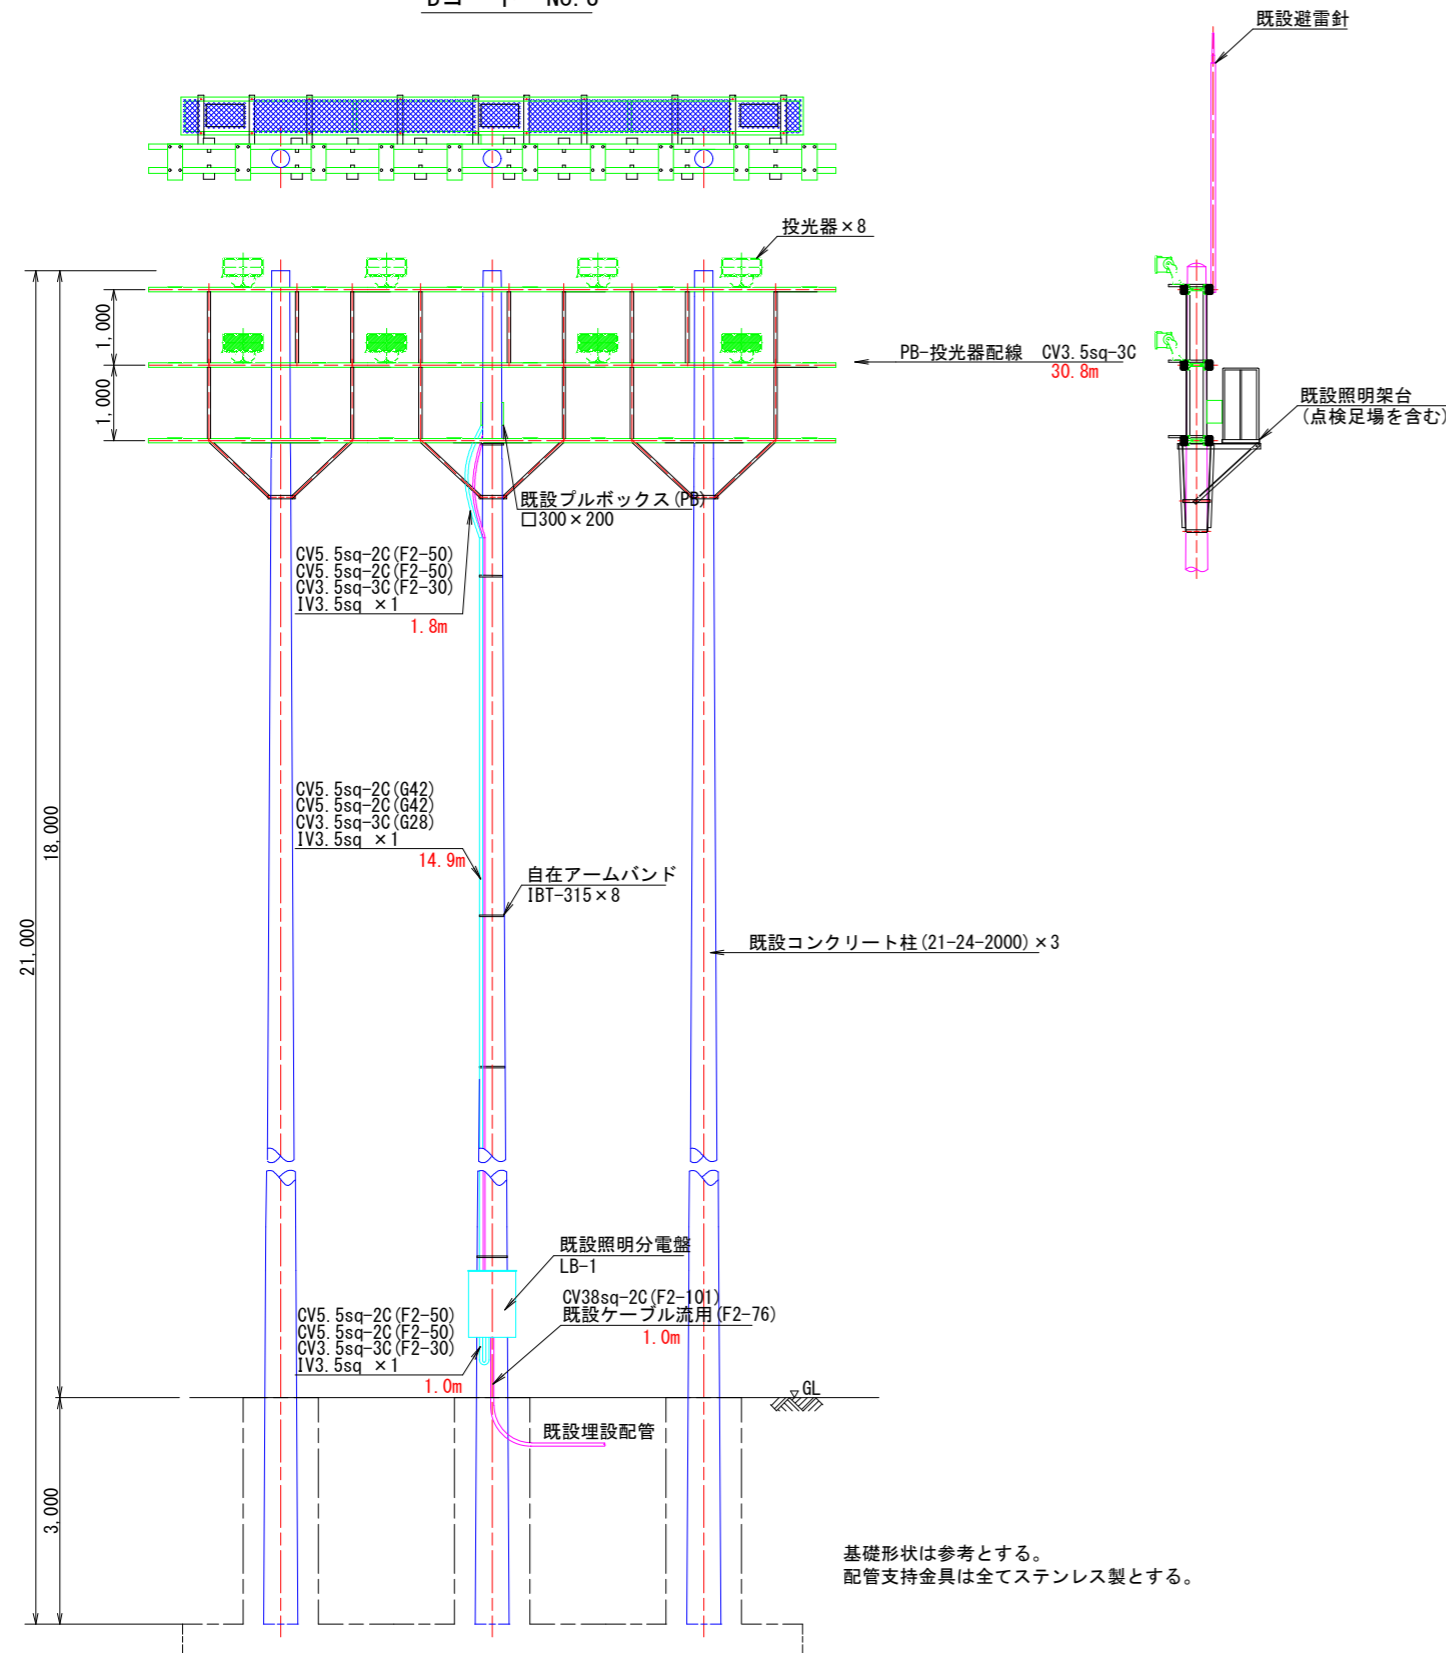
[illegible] No. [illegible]

既設避雷針

投光器×8

1,000
1,000

PB-投光器配線 CV3.5sq-3C
30.8m

既設照明架台
(点検足場を含む)

既設プルボックス(PB)
□300×200

CV5.5sq-2C(F2-50)
CV5.5sq-2C(F2-50)
CV3.5sq-3C(F2-30)
IV3.5sq ×1
1.8m

18,000
21,000

CV5.5sq-2C(G42)
CV5.5sq-2C(G42)
CV3.5sq-3C(G28)
IV3.5sq ×1
14.9m

自在アームバンド
IBT-315×8

既設コンクリート柱(21-24-2000)×3

既設照明分電盤
LB-1

CV38sq-2C(F2-101)
既設ケーブル流用(F2-76)
1.0m

CV5.5sq-2C(F2-50)
CV5.5sq-2C(F2-50)
CV3.5sq-3C(F2-30)
IV3.5sq ×1
1.0m

GL

既設埋設配管

3,000

基礎形状は参考とする。
配管支持金具は全てステンレス製とする。